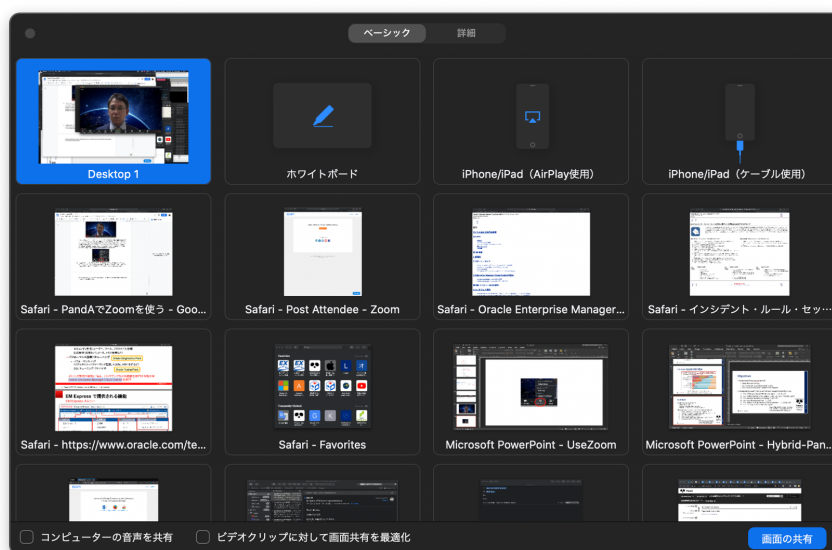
ベーシック 詳細

Desktop 1

ホワイトボード

iPhone/iPad（AirPlay使用）

iPhone/iPad（ケーブル使用）

Safari - PandAでZoomを使う - Goo...

Safari - Post Attendee - Zoom

Safari - Oracle Enterprise Manager...

Safari - インシデント・ルール・セッ...

EM Express で提供される機能

Safari - https://www.oracle.com/te...

Safari - Favorites

Microsoft PowerPoint - UseZoom

Microsoft PowerPoint - Hybrid-Pan...

コンピューターの音声を共有

ビデオクリップに対して画面共有を最適化

画面の共有